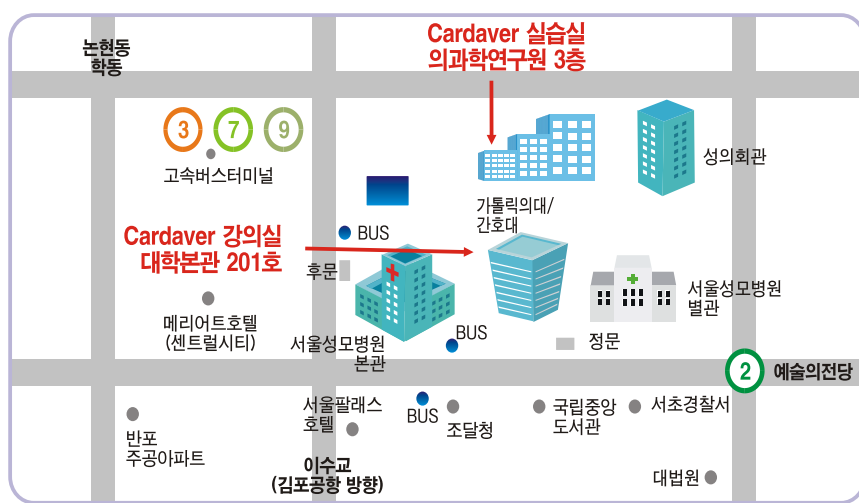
논현동
학동

Cardaver 실습실
의과학연구원 3층

3 7 9

고속버스터미널

성의회관

가톨릭의대/
간호대

Cardaver 강의실
대학본관 201호

BUS

후문

메리어트호텔
(센트럴시티)

서울성모병원
별관

서울성모병원
본관

BUS

정문

2 예술의전당

서울팔래스
호텔

BUS

조달청

국립중앙
도서관

서초경찰서

반포
주공아파트

이수교
(김포공항 방향)

대법원